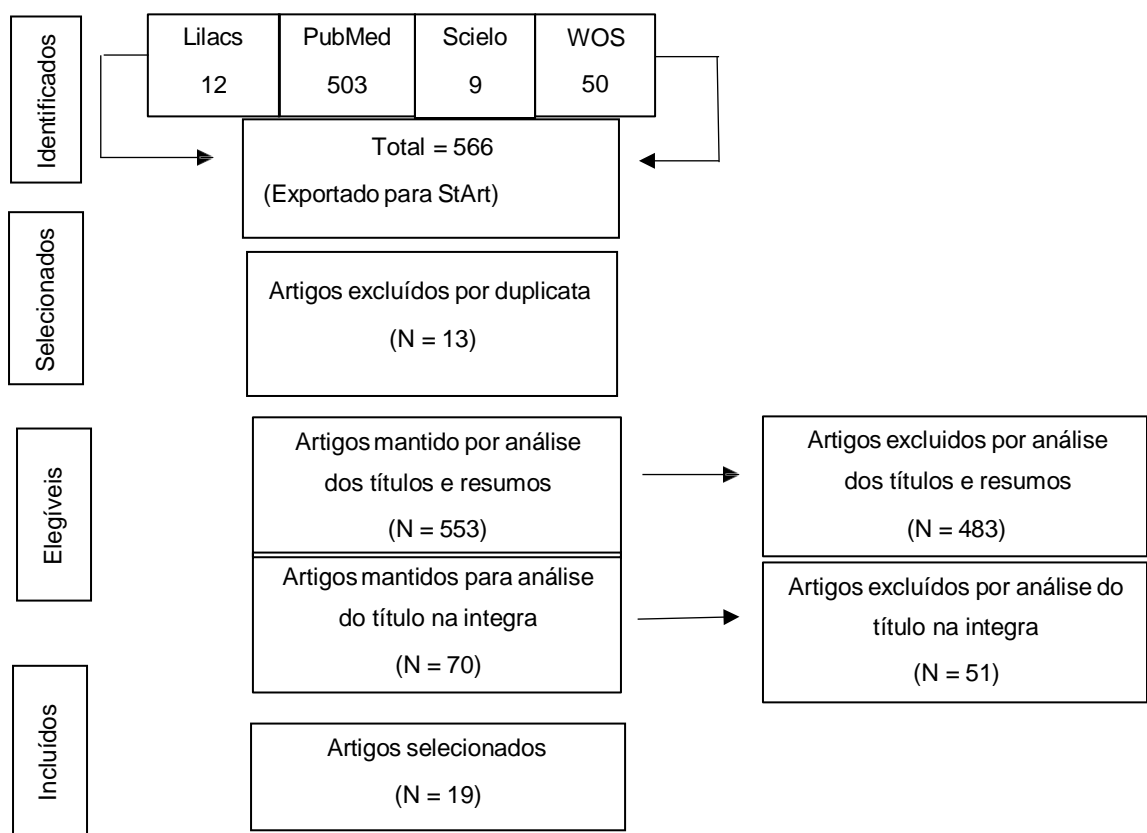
Identificados

| Lilacs | PubMed | Scielo | WOS |
|---|---|---|---|
| 12 | 503 | 9 | 50 |

Total = 566
(Exportado para StArt)

Selecionados

Artigos excluídos por duplicata
(N = 13)

Elegíveis

Artigos mantido por análise dos títulos e resumos
(N = 553)

Artigos excluidos por análise dos títulos e resumos
(N = 483)

Artigos mantidos para análise do título na integra
(N = 70)

Artigos excluídos por análise do título na integra
(N = 51)

Incluídos

Artigos selecionados
(N = 19)